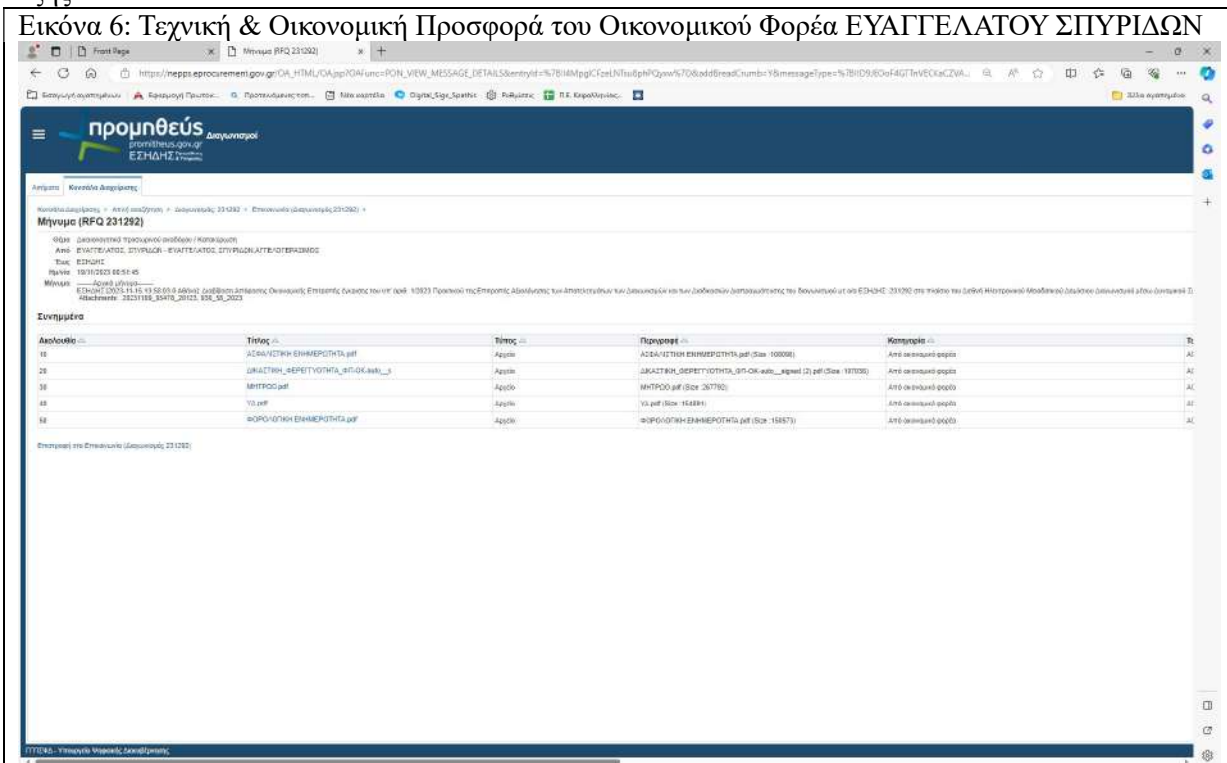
Εικόνα 6: Τεχνική & Οικονομική Προσφορά του Οικονομικού Φορέα ΕΥΑΓΓΕΛΑΤΟΥ ΣΠΥΡΙΔΩΝ

Front Page
Μήνυμα (RFQ 231292)

https://nepps.eprocurement.gov.gr/OA_HTML/OA.jsp?OAFunc=PON_VIEW_MESSAGE_DETAILS&entryId=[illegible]

προμηθεύς Διαγωνισμοί
promitheus.gov.gr
ΕΣΗΔΗΣ

Αντίγραφα | Κεντρικό Διαχείρισης

Μήνυμα (RFQ 231292)

Θέμα: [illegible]
Από: ΕΥΑΓΓΕΛΑΤΟΣ, ΣΠΥΡΙΔΩΝ - ΕΥΑΓΓΕΛΑΤΟΣ, ΣΠΥΡΙΔΩΝ ΑΓΓΕΛΟΓΕΡΑΣΙΜΟΣ
Προς: ΕΣΗΔΗΣ
Ημ/νία: 10/11/2023 08:51:45
Μήνυμα: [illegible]
Attachments: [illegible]

Συνημμένα

| Ακολουθία | Τίτλος | Τύπος | Περιγραφή | Κατηγορία |
|---|---|---|---|---|
| 10 | ΑΣΦΑΛΙΣΤΙΚΗ ΕΝΗΜΕΡΟΤΗΤΑ.pdf | Αρχείο | ΑΣΦΑΛΙΣΤΙΚΗ ΕΝΗΜΕΡΟΤΗΤΑ.pdf (Size :100068) | Από οικονομικό φορέα |
| 20 | ΔΙΚΑΣΤΙΚΗ_ΦΕΡΕΓΓΥΟΤΗΤΑ_ΦΠ-ΟΚ-auto_s | Αρχείο | ΔΙΚΑΣΤΙΚΗ_ΦΕΡΕΓΓΥΟΤΗΤΑ_ΦΠ-ΟΚ-auto__signed (2).pdf (Size :197036) | Από οικονομικό φορέα |
| 30 | ΜΗΤΡΩΟ.pdf | Αρχείο | ΜΗΤΡΩΟ.pdf (Size :267792) | Από οικονομικό φορέα |
| 40 | ΥΔ.pdf | Αρχείο | ΥΔ.pdf (Size :154891) | Από οικονομικό φορέα |
| 50 | ΦΟΡΟΛΟΓΙΚΗ ΕΝΗΜΕΡΟΤΗΤΑ.pdf | Αρχείο | ΦΟΡΟΛΟΓΙΚΗ ΕΝΗΜΕΡΟΤΗΤΑ.pdf (Size :158573) | Από οικονομικό φορέα |

Επιστροφή στο Επικοινωνία (Διαγωνισμός 231292)

ΓΓΠΣΨΔ - Υπουργείο Ψηφιακής Διακυβέρνησης